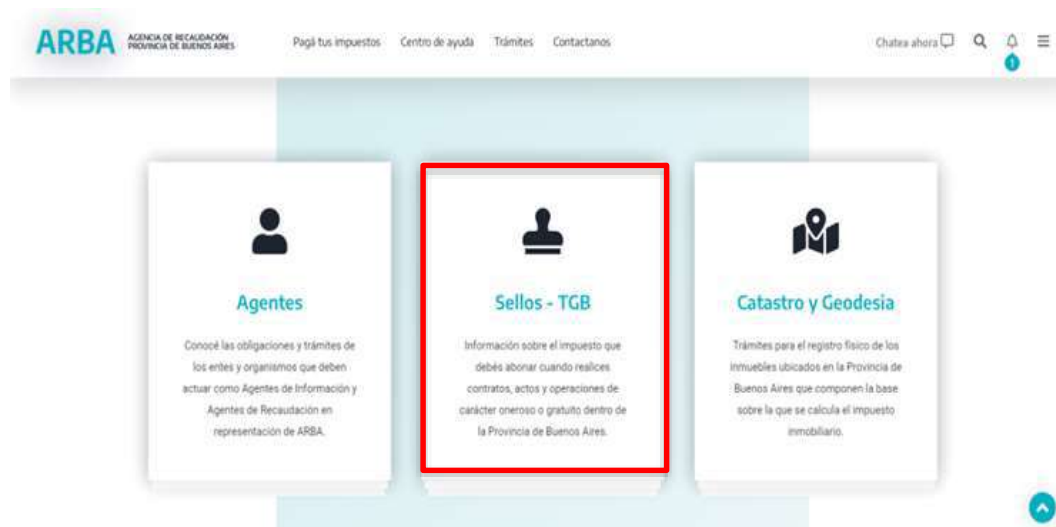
ARBA AGENCIA DE RECAUDACIÓN PROVINCIA DE BUENOS AIRES

Pagá tus impuestos Centro de ayuda Trámites Contactanos

Chatea ahora

1

Agentes

Conocé las obligaciones y trámites de los entes y organismos que deben actuar como Agentes de Información y Agentes de Recaudación en representación de ARBA.

Sellos - TGB

Información sobre el impuesto que debés abonar cuando realices contratos, actos y operaciones de carácter oneroso o gratuito dentro de la Provincia de Buenos Aires.

Catastro y Geodesia

Trámites para el registro físico de los inmuebles ubicados en la Provincia de Buenos Aires que componen la base sobre la que se calcula el impuesto inmobiliario.